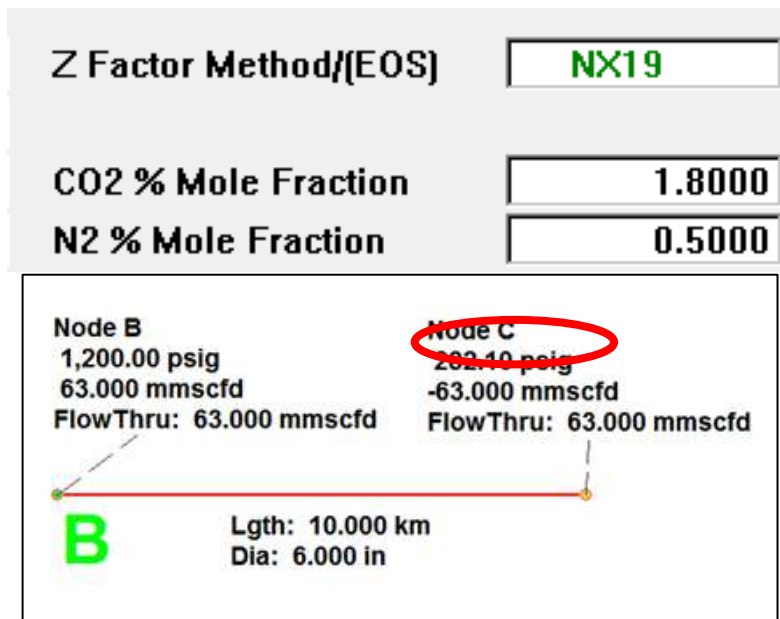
Z Factor Method/(EOS)

NX19

CO2 % Mole Fraction

1.8000

N2 % Mole Fraction

0.5000

Node B
1,200.00 psig
63.000 mmscfd
FlowThru: 63.000 mmscfd

Node C
202.10 psig
-63.000 mmscfd
FlowThru: 63.000 mmscfd

B

Lgth: 10.000 km
Dia: 6.000 in